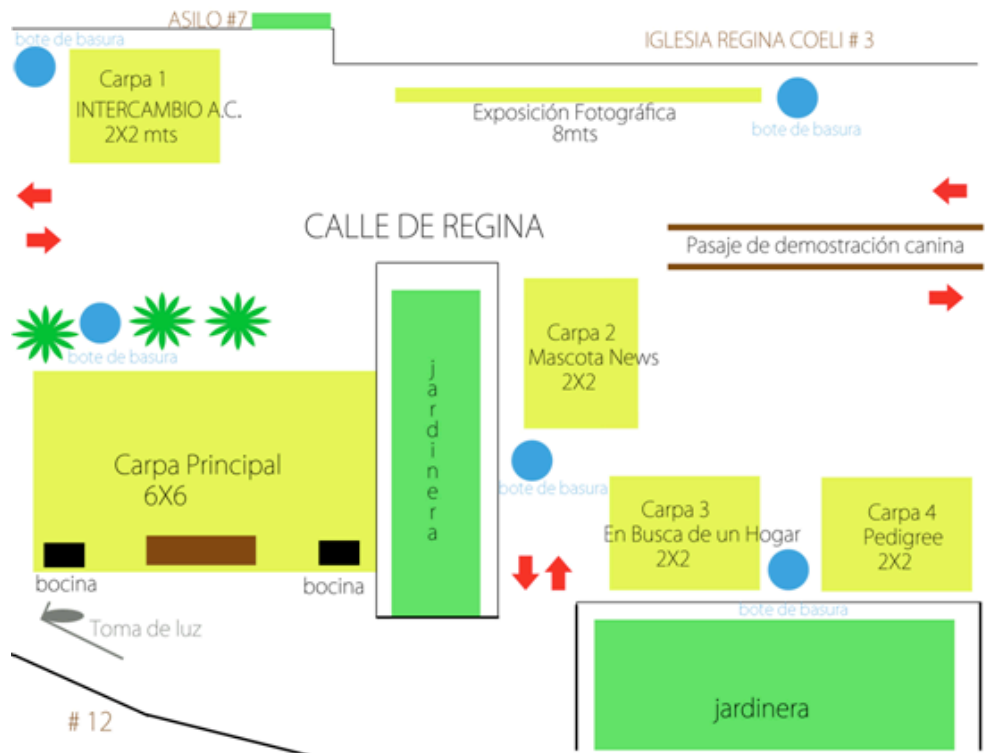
ASILO #7

bote de basura

IGLESIA REGINA COELI # 3

Carpa 1
INTERCAMBIO A.C.
2X2 mts

Exposición Fotográfica
8mts

bote de basura

CALLE DE REGINA

Pasaje de demostración canina

bote de basura

jardinera

Carpa 2
Mascota News
2X2

Carpa Principal
6X6

bote de basura

Carpa 3
En Busca de un Hogar
2X2

Carpa 4
Pedigree
2X2

bocina

bocina

bote de basura

Toma de luz

jardinera

# 12